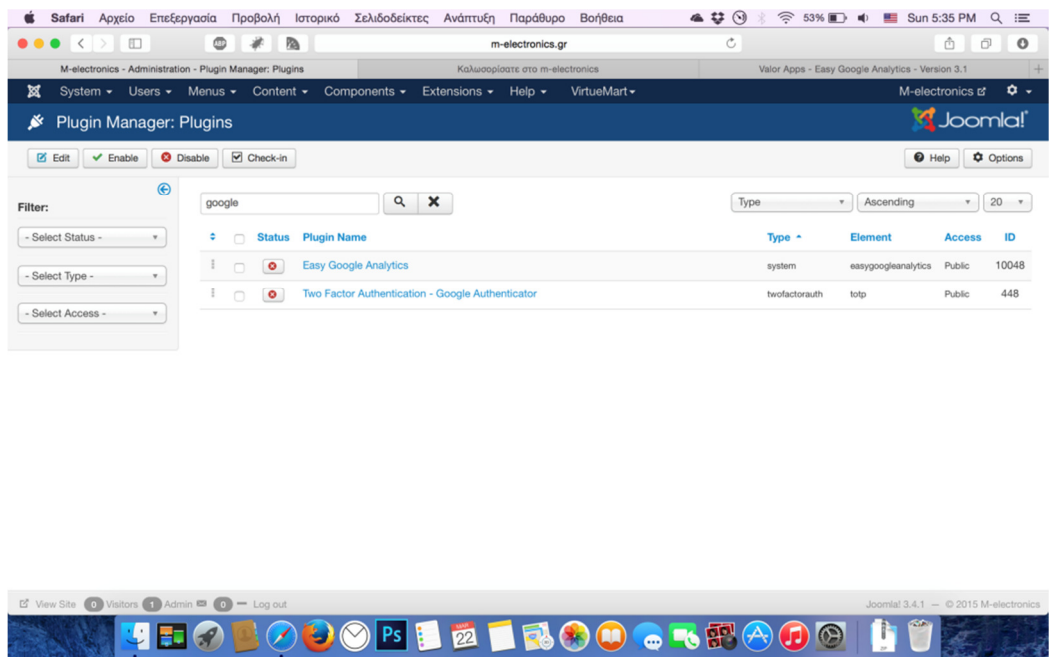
Safari Αρχείο Επεξεργασία Προβολή Ιστορικό Σελιδοδείκτες Ανάπτυξη Παράθυρο Βοήθεια

53% Sun 5:35 PM

m-electronics.gr

M-electronics - Administration - Plugin Manager: Plugins | Καλωσορίσατε στο m-electronics | Valor Apps - Easy Google Analytics - Version 3.1

System ▾ Users ▾ Menus ▾ Content ▾ Components ▾ Extensions ▾ Help ▾ VirtueMart ▾ M-electronics

Plugin Manager: Plugins

Joomla!

Edit Enable Disable Check-in Help Options

Filter:

- Select Status -

- Select Type -

- Select Access -

google

Type Ascending 20

| | | Status | Plugin Name | Type ▲ | Element | Access | ID |
|---|---|---|---|---|---|---|---|
| | | | Easy Google Analytics | system | easygoogleanalytics | Public | 10048 |
| | | | Two Factor Authentication - Google Authenticator | twofactorauth | totp | Public | 448 |

View Site 0 Visitors 1 Admin 0 — Log out

Joomla! 3.4.1 — © 2015 M-electronics

22